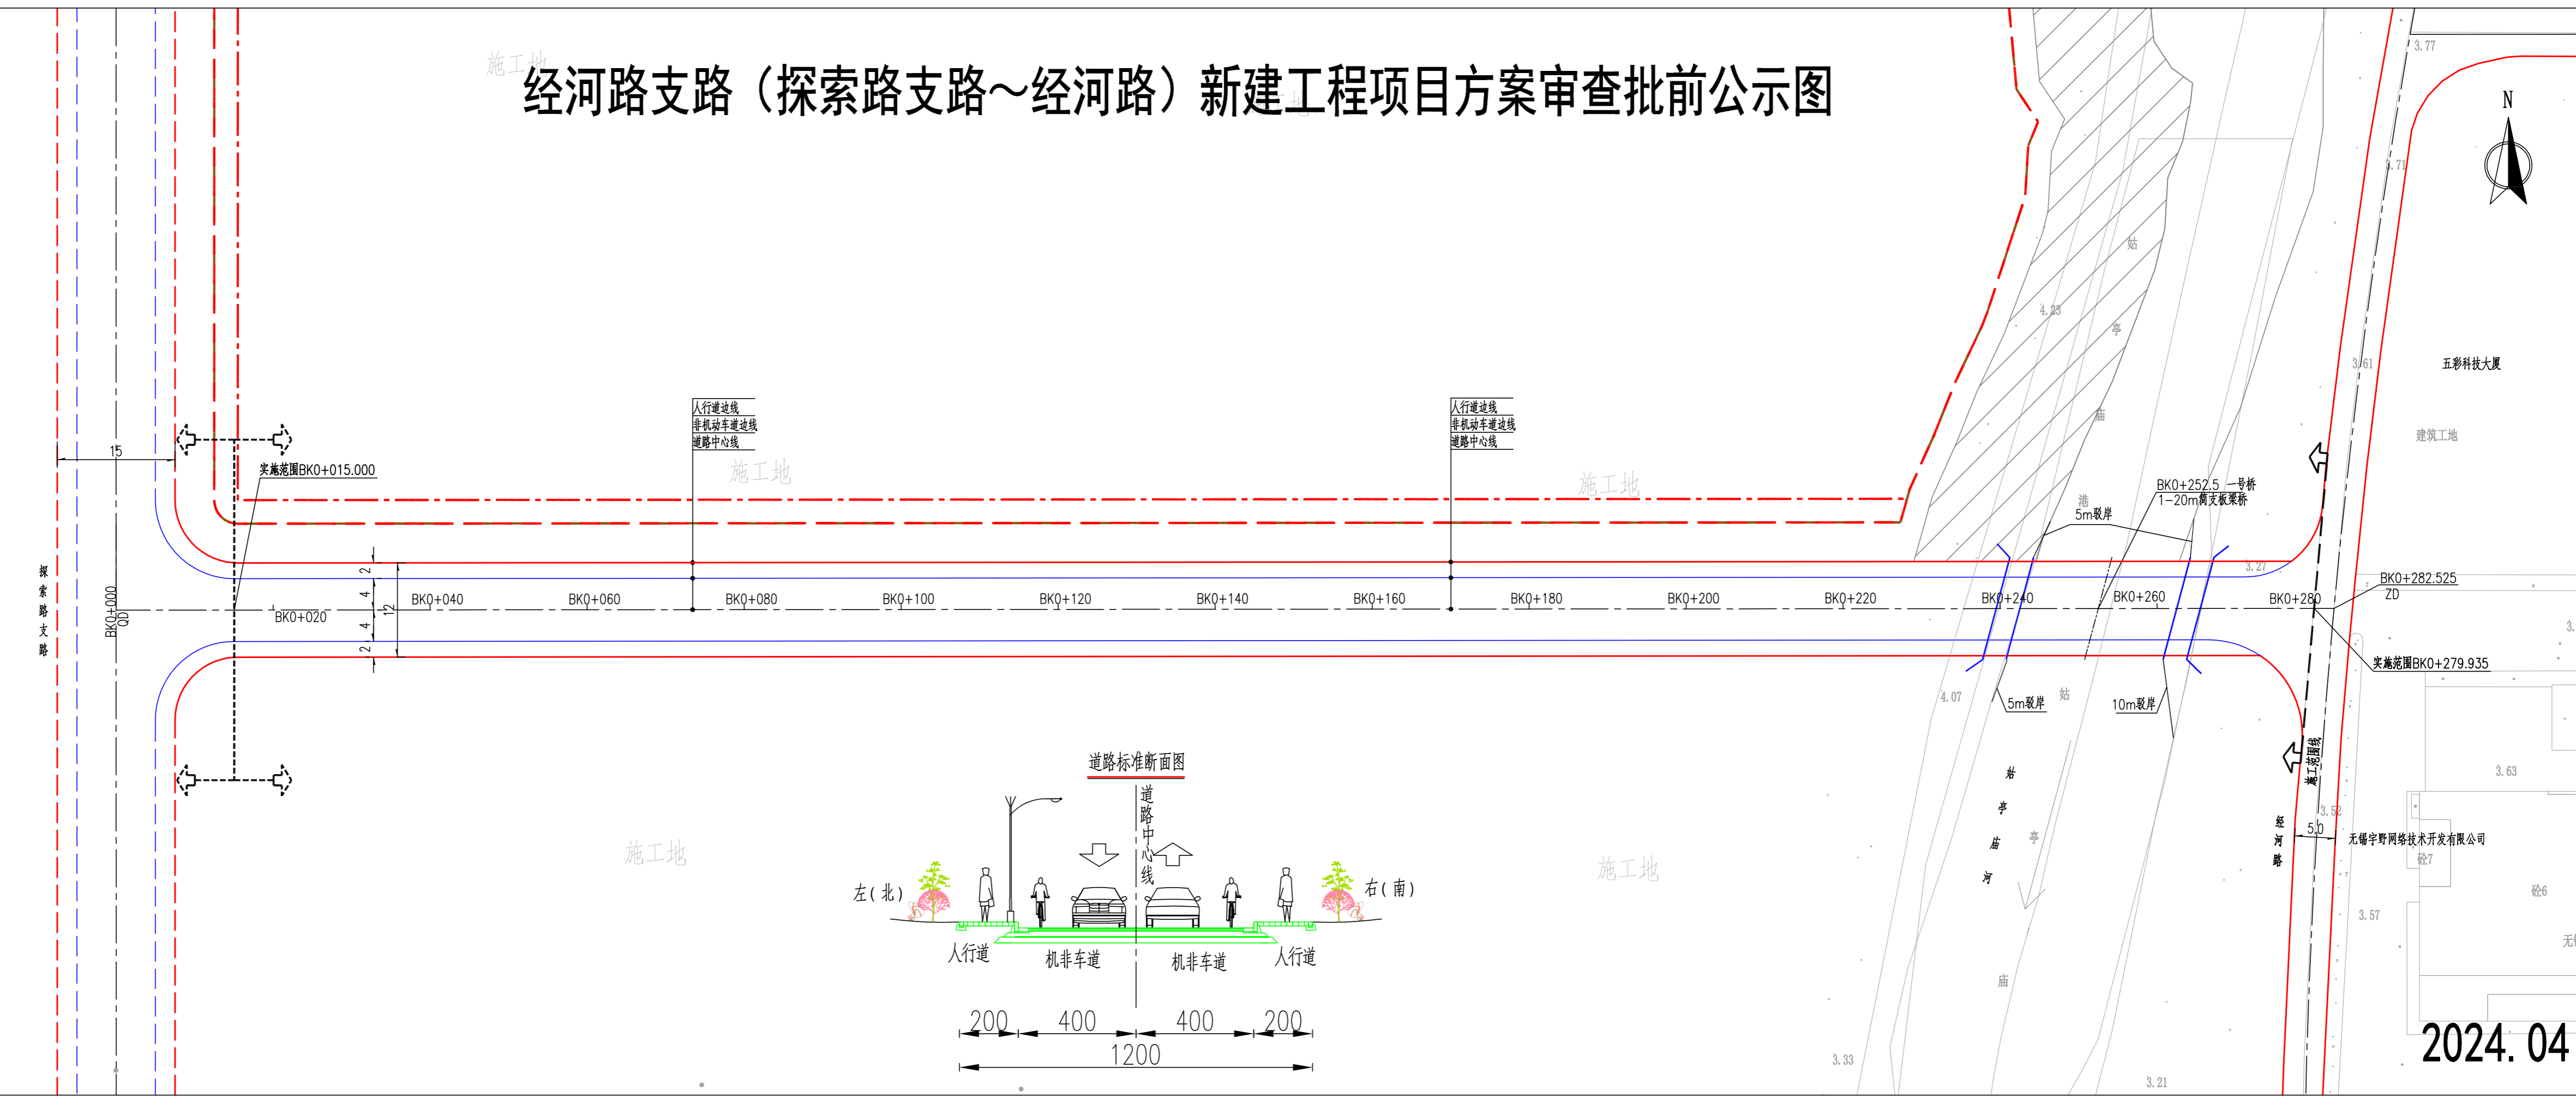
经河路支路（探索路支路～经河路）新建工程项目方案审查批前公示图

施工地

15

实施范围BK0+015.000

人行道边线
非机动车道边线
道路中心线

人行道边线
非机动车道边线
道路中心线

施工地

施工地

探索路支路

BK0+000
QD

BK0+020

BK0+040 BK0+060 BK0+080 BK0+100 BK0+120 BK0+140 BK0+160 BK0+180 BK0+200 BK0+220 BK0+240 BK0+260 BK0+280

2
4
12
4
2

BK0+252.5 一号桥
1-20m简支板梁桥

5m驳岸

5m驳岸

10m驳岸

BK0+282.525
ZD

实施范围BK0+279.935

施工范围线

4.23
4.07
3.27
3.77
3.71
3.61
3.63
3.52
3.57
3.33
3.21

姑亭庙

姑亭庙河

港

五彩科技大厦

建筑工地

无锡宇野网络技术开发有限公司

砼7

砼6

经河路

5.0

N

道路标准断面图

道路中心线

左（北）

右（南）

人行道 机非车道 机非车道 人行道

200 400 400 200

1200

施工地

施工地

2024.04